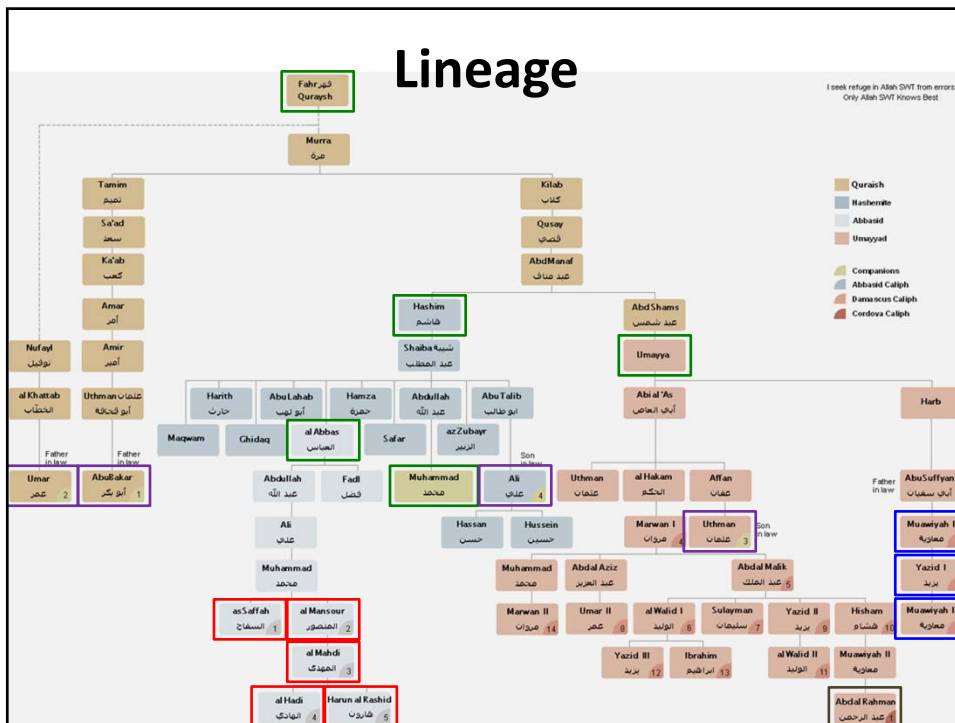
Lineage

I seek refuge in Allah SWT from errors
Only Allah SWT Knows Best

Fahr فهر
Quraysh

Murra
مرة

Tamim
تميم

Sa'ad
سعد

Ka'ab
كعب

Amar
أمر

Amir
أمير

Nufayl
نوفيل

al Khattab
الخطاب

Uthman عثمان
أبو قحافة

Father in law

Father in law

Umar
عمر 2

AbuBakar
أبو بكر 1

Kilab
كلاب

Qusay
قصي

AbdManaf
عبد مناف

Hashim
هاشم

Shaiba شيبة
عبد المطلب

Harith
حارث

AbuLahab
أبو لهب

Hamza
حمزة

Abdullah
عبد الله

AbuTalib
ابو طالب

Maqwam

Ghidaq

al Abbas
العباس

Safar

az Zubayr
الزبير

Abdullah
عبد الله

Fadl
فضل

Muhammad
محمد

Son in law

Ali
علي 4

Hassan
حسن

Hussein
حسين

Ali
علي

Muhammad
محمد

asSaffah
السفاح 1

al Mansour
المنصور 2

al Mahdi
المهدي 3

al Hadi
الهادي 4

Harun al Rashid
هارون 5

Quraish
Hashemite
Abbasid
Umayyad

Companions
Abbasid Caliph
Damascus Caliph
Cordova Caliph

AbdShams
عبد شمس

Umayya

Abi al 'As
أبي العاص

Harb

Uthman
عثمان

al Hakam
الحكم

Affan
عفان

Father in law

AbuSuffyan
أبي سفيان

Marwan I
مروان 4

Uthman
عثمان 3

Son in law

Muawiyah I
معاوية

Muhammad
محمد

Abdal Aziz
عبد العزيز

Abdal Malik
عبد الملك 5

Yazid I
يزيد

Marwan II
مروان 14

Umar II
عمر 8

al Walid I
الوليد 6

Sulayman
سليمان 7

Yazid II
يزيد 9

Hisham
هشام 10

Muawiyah I
معاوية

Yazid III
يزيد 12

Ibrahim
ابراهيم 13

al Walid II
الوليد 11

Muawiyah II
معاوية

Abdal Rahman
عبد الرحمن 1